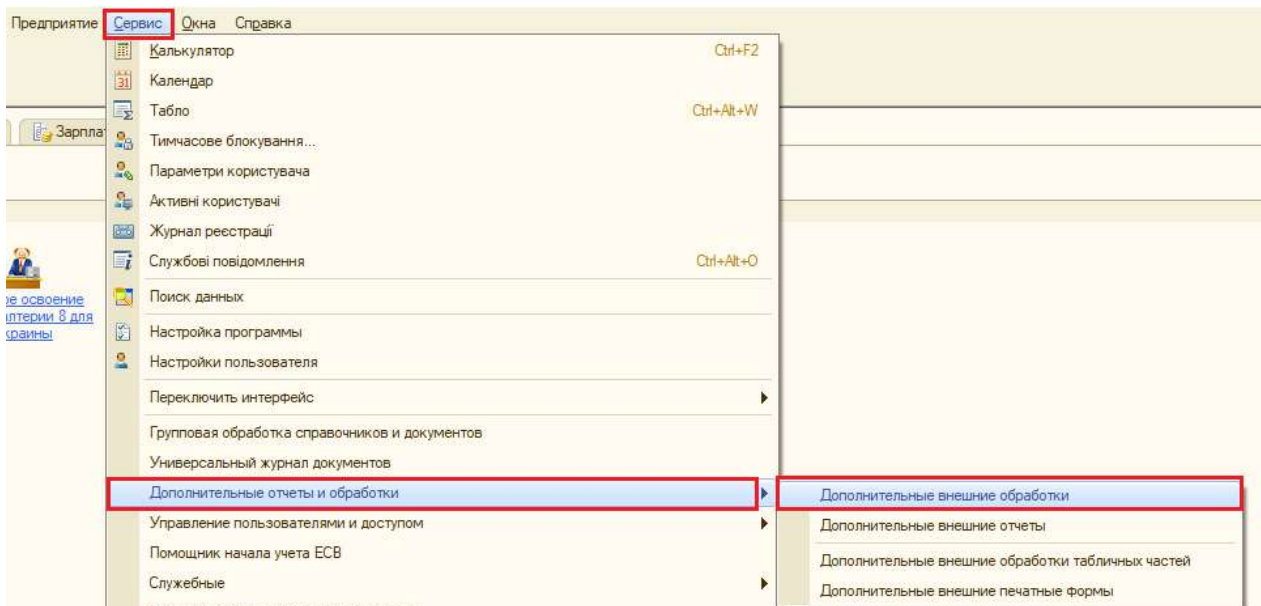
Предприятие Сервис Окна Справка

Калькулятор Ctrl+F2
Календар
Табло Ctrl+Alt+W
Тимчасове блокування...
Параметри користувача
Активні користувачі
Журнал реєстрації
Службові повідомлення Ctrl+Alt+O
Поиск данных
Настройка программы
Настройки пользователя
Переключить интерфейс
Групповая обработка справочников и документов
Универсальный журнал документов
Дополнительные отчеты и обработки
Управление пользователями и доступом
Помощник начала учета ЕСВ
Служебные

Зарпла

ое освоение
лтерии 8 для
раины

Дополнительные внешние обработки
Дополнительные внешние отчеты
Дополнительные внешние обработки табличных частей
Дополнительные внешние печатные формы